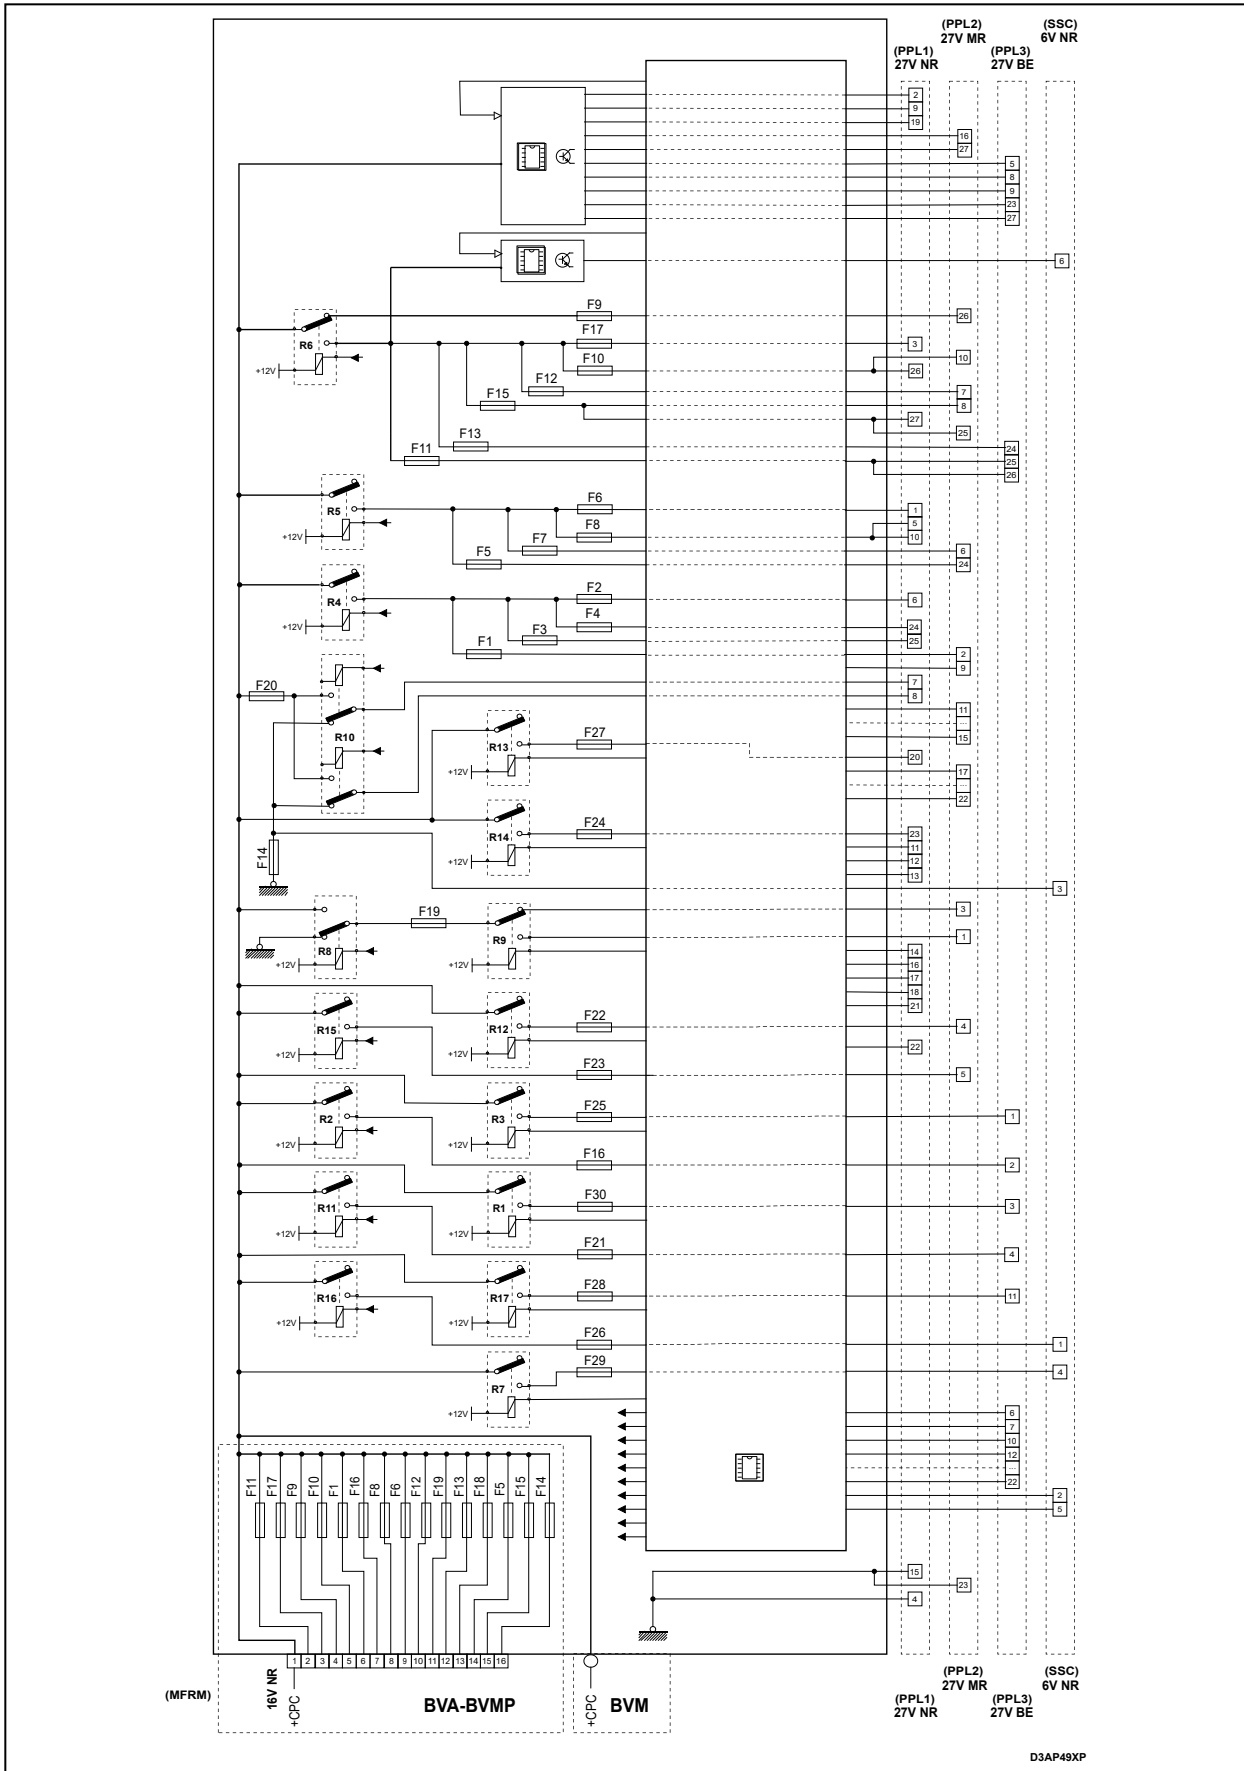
(PPL2)
27V MR

(SSC)
6V NR

(PPL1)
27V NR

(PPL3)
27V BE

2
9
19
16
27
5
8
9
23
27
6

F9
26
F17
3
R6
10
F10
26
+12V
F12
7
F15
8
27
25
F13
24
F11
25
26

F6
1
R5
5
F8
10
+12V
F7
6
F5
24

F2
6
R4
F4
24
+12V
F3
25
F1
2
9

F20
7
8
11
15
R13
F27
R10
20
+12V
17
22

R14
F24
23
11
+12V
12
13
F14
3

F19
3
R9
1
R8
+12V
+12V
14
16
17
18
21

R15
R12
F22
4
+12V
+12V
22
F23
5

R2
R3
F25
1
+12V
+12V
F16
2

R11
R1
F30
3
+12V
+12V
F21
4

R16
R17
F28
11
+12V
+12V
F26
1

F29
4
R7
+12V

6
7
10
12
22
2
5

15
23
4

F11 F17 F9 F10 F1 F16 F8 F6 F12 F19 F13 F18 F5 F15 F14

1 2 3 4 5 6 7 8 9 10 11 12 13 14 15 16

(MFRM)
16V NR
+CPC
BVA-BVMP
+CPC
BVM

(PPL2)
27V MR

(SSC)
6V NR

(PPL1)
27V NR

(PPL3)
27V BE

D3AP49XP